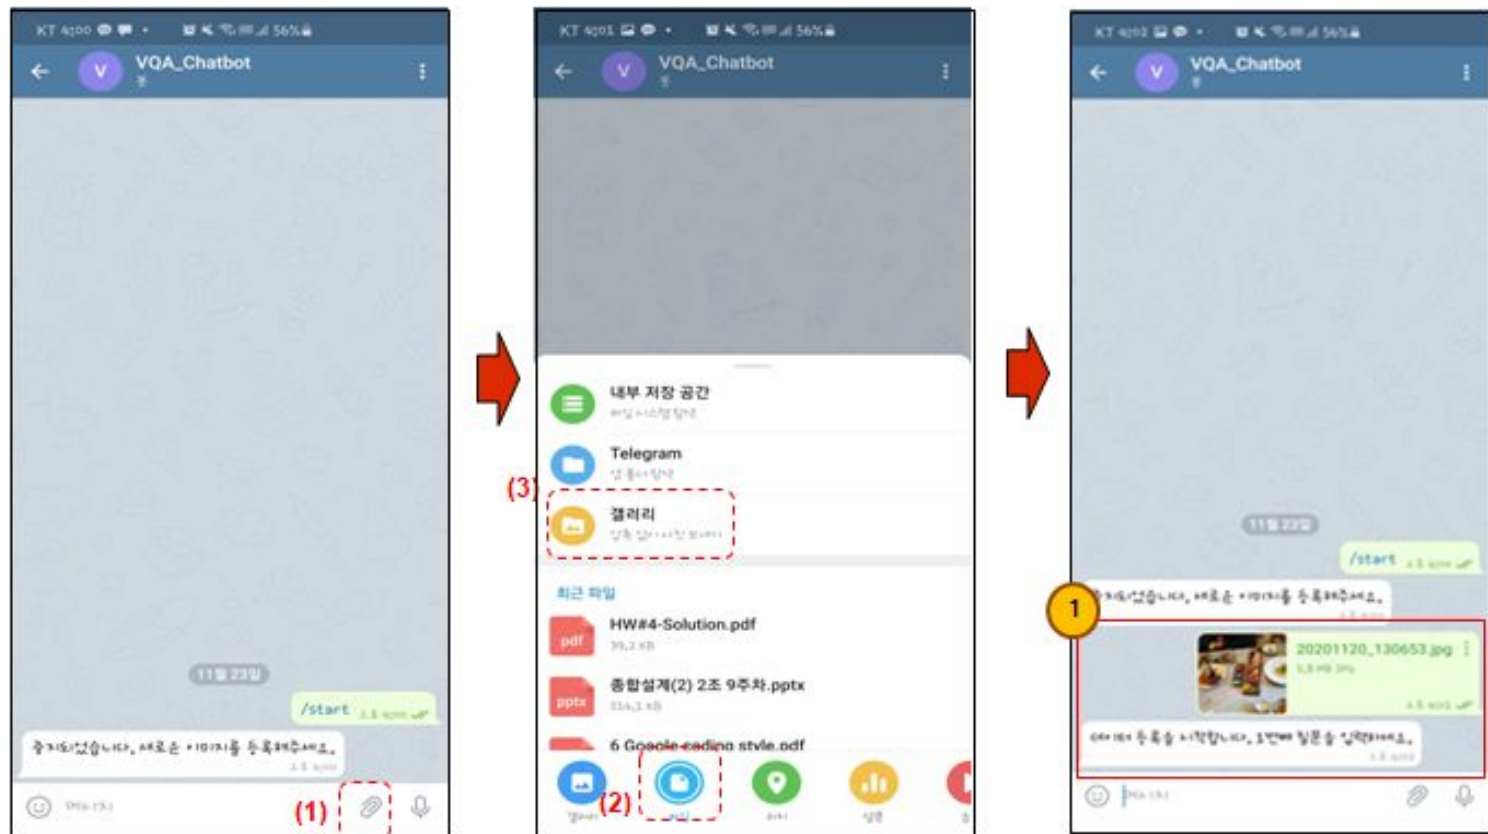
KT 4:00 56%

VQA_Chatbot

11월 23일

/start

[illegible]

(1)

KT 4:01 56%

VQA_Chatbot

내부 저장 공간

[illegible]

Telegram

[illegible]

(3)

갤러리

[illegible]

최근 파일

HW#4-Solution.pdf

pdf

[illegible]

종합설계(2) 2조 9주차.pptx

pptx

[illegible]

6 Google coding style.pdf

(2)

KT 4:03 56%

VQA_Chatbot

11월 23일

/start

1

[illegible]

20201120_130653.jpg

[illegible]

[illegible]